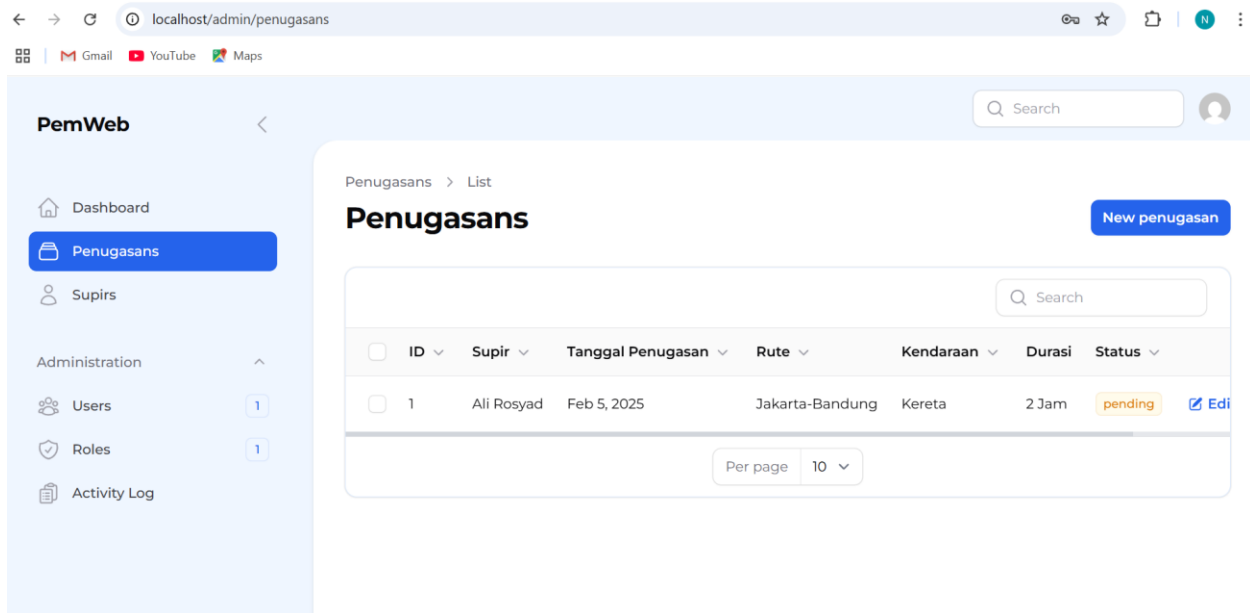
localhost/admin/penugasans

N

Gmail YouTube Maps

PemWeb

Search

Dashboard
Penugasans
Supirs

Administration
Users 1
Roles 1
Activity Log

Penugasans > List

Penugasans

New penugasan

Search

| | ID | Supir | Tanggal Penugasan | Rute | Kendaraan | Durasi | Status | |
|---|---|---|---|---|---|---|---|---|
| | 1 | Ali Rosyad | Feb 5, 2025 | Jakarta-Bandung | Kereta | 2 Jam | pending | Edi |

Per page 10